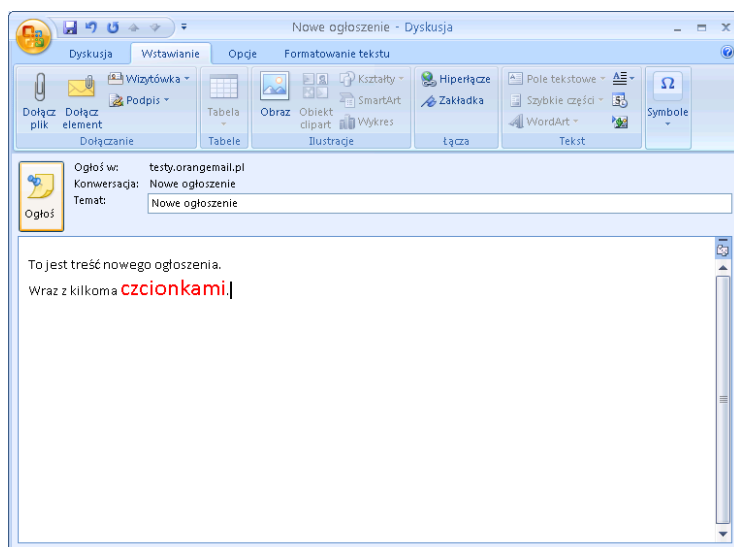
Nowe ogłoszenie - Dyskusja

Dyskusja | Wstawianie | Opcje | Formatowanie tekstu

Dołącz plik | Dołącz element | Wizytówka | Podpis | Dołączanie

Tabela | Tabele

Obraz | Obiekt clipart | Kształty | SmartArt | Wykres | Ilustracje

Hiperłącze | Zakładka | Łącza

Pole tekstowe | Szybkie części | WordArt | Tekst

Symbole

Ogłoś

Ogłoś w: testy.orangemail.pl
Konwersacja: Nowe ogłoszenie
Temat: Nowe ogłoszenie

To jest treść nowego ogłoszenia.

Wraz z kilkoma czcionkami.